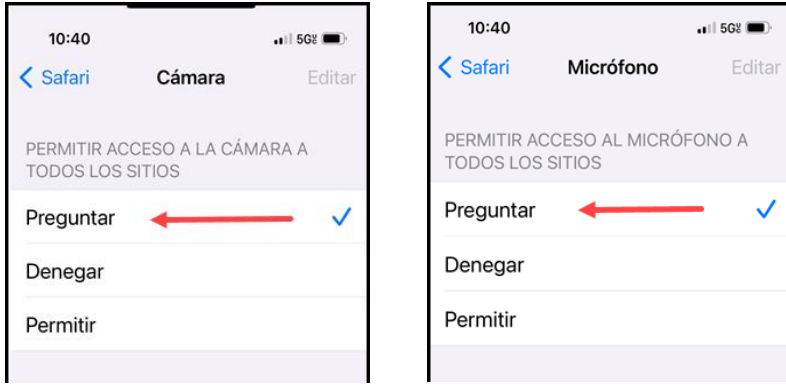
10:40

5G

Safari

Cámara

Editar

PERMITIR ACCESO A LA CÁMARA A TODOS LOS SITIOS

Preguntar

Denegar

Permitir

10:40

5G

Safari

Micrófono

Editar

PERMITIR ACCESO AL MICRÓFONO A TODOS LOS SITIOS

Preguntar

Denegar

Permitir